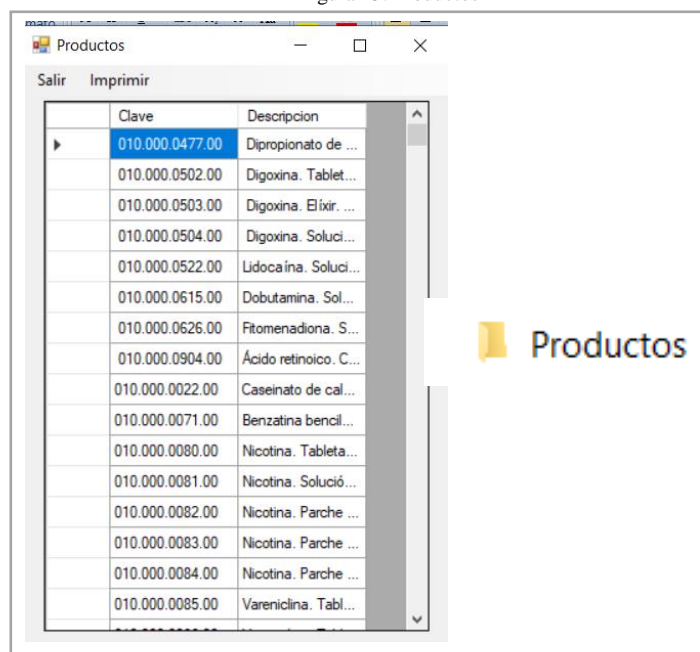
Productos

Salir Imprimir

| | Clave | Descripcion |
|---|---|---|
| ▶ | 010.000.0477.00 | Dipropionato de ... |
| | 010.000.0502.00 | Digoxina. Tablet... |
| | 010.000.0503.00 | Digoxina. Elíxir. ... |
| | 010.000.0504.00 | Digoxina. Soluci... |
| | 010.000.0522.00 | Lidocaína. Soluci... |
| | 010.000.0615.00 | Dobutamina. Sol... |
| | 010.000.0626.00 | Fitomenadiona. S... |
| | 010.000.0904.00 | Ácido retinoico. C... |
| | 010.000.0022.00 | Caseinato de cal... |
| | 010.000.0071.00 | Benzatina bencil... |
| | 010.000.0080.00 | Nicotina. Tableta... |
| | 010.000.0081.00 | Nicotina. Solució... |
| | 010.000.0082.00 | Nicotina. Parche ... |
| | 010.000.0083.00 | Nicotina. Parche ... |
| | 010.000.0084.00 | Nicotina. Parche ... |
| | 010.000.0085.00 | Vareniclina. Tabl... |
| | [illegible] | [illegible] |

Productos